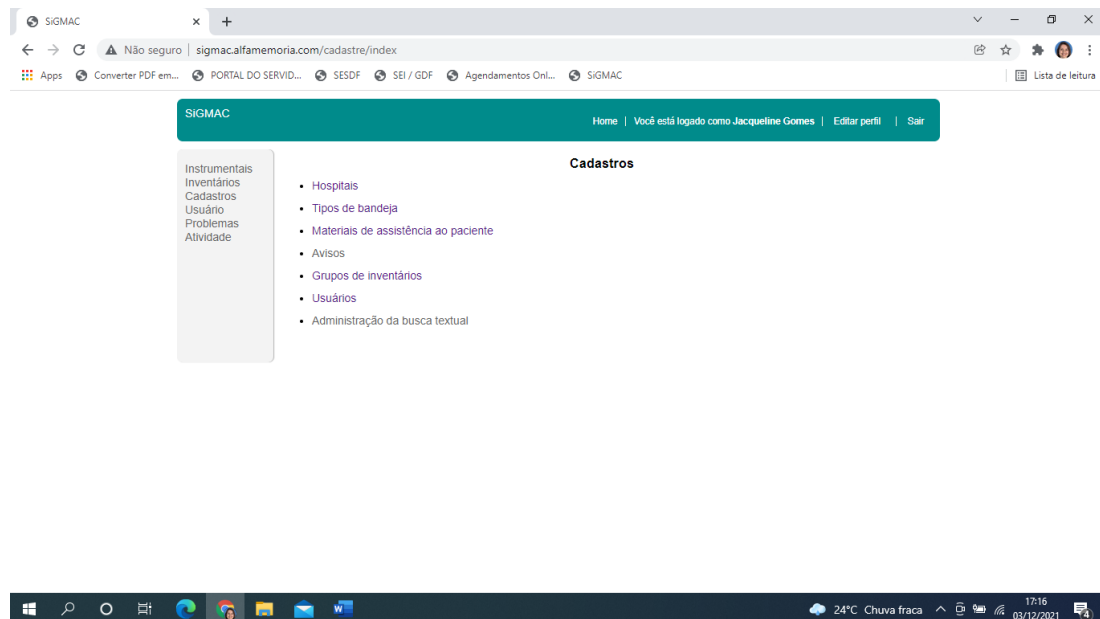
SiGMAC × +

Não seguro | sigmac.alfamemoria.com/cadastre/index

Apps Converter PDF em... PORTAL DO SERVID... SESDF SEI / GDF Agendamentos Onl... SiGMAC Lista de leitura

SiGMAC

Home | Você está logado como Jacqueline Gomes | Editar perfil | Sair

Instrumentais
Inventários
Cadastros
Usuário
Problemas
Atividade

Cadastros

- Hospitais
- Tipos de bandeja
- Materiais de assistência ao paciente
- Avisos
- Grupos de inventários
- Usuários
- Administração da busca textual

24°C Chuva fraca 17:16 03/12/2021 4